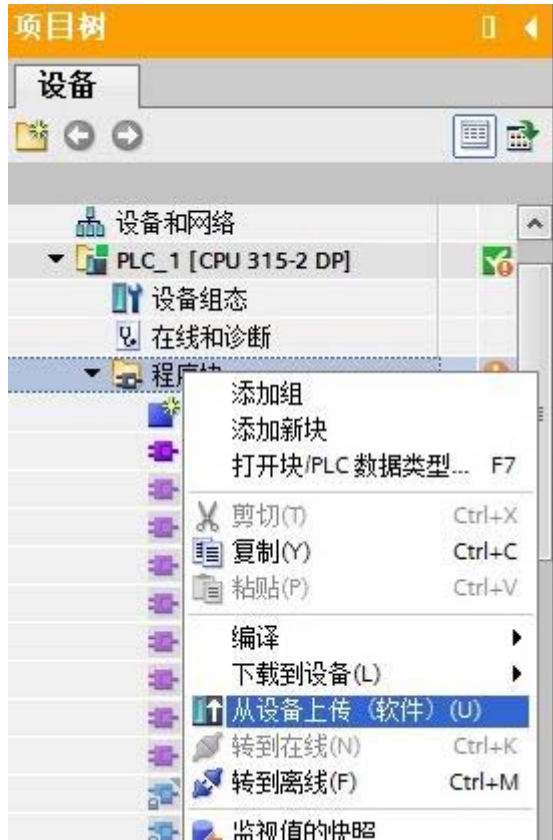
项目树

设备

设备和网络
PLC_1 [CPU 315-2 DP]
设备组态
在线和诊断
程序块

添加组
添加新块
打开块/PLC 数据类型... F7
剪切(T) Ctrl+X
复制(Y) Ctrl+C
粘贴(P) Ctrl+V
编译
下载到设备(L)
从设备上传（软件）(U)
转到在线(N) Ctrl+K
转到离线(F) Ctrl+M
监视值的快照